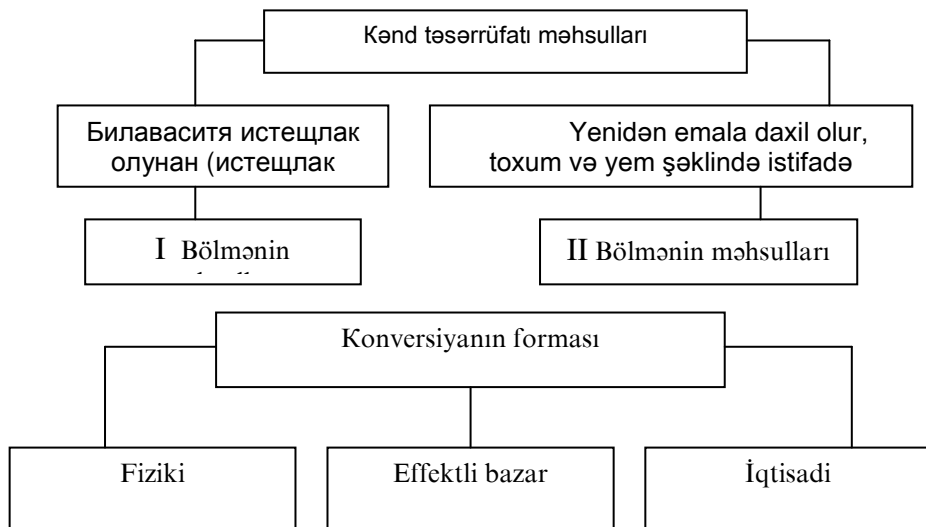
Kənd təsərrüfatı məhsulları

Билаваситя истещлак олунан (истещлак

Yenidən emala daxil olur, toxum və yem şəklində istifadə

I Bölmənin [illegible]

II Bölmənin məhsulları

Konversiyanın forması

Fiziki

Effektli bazar

İqtisadi